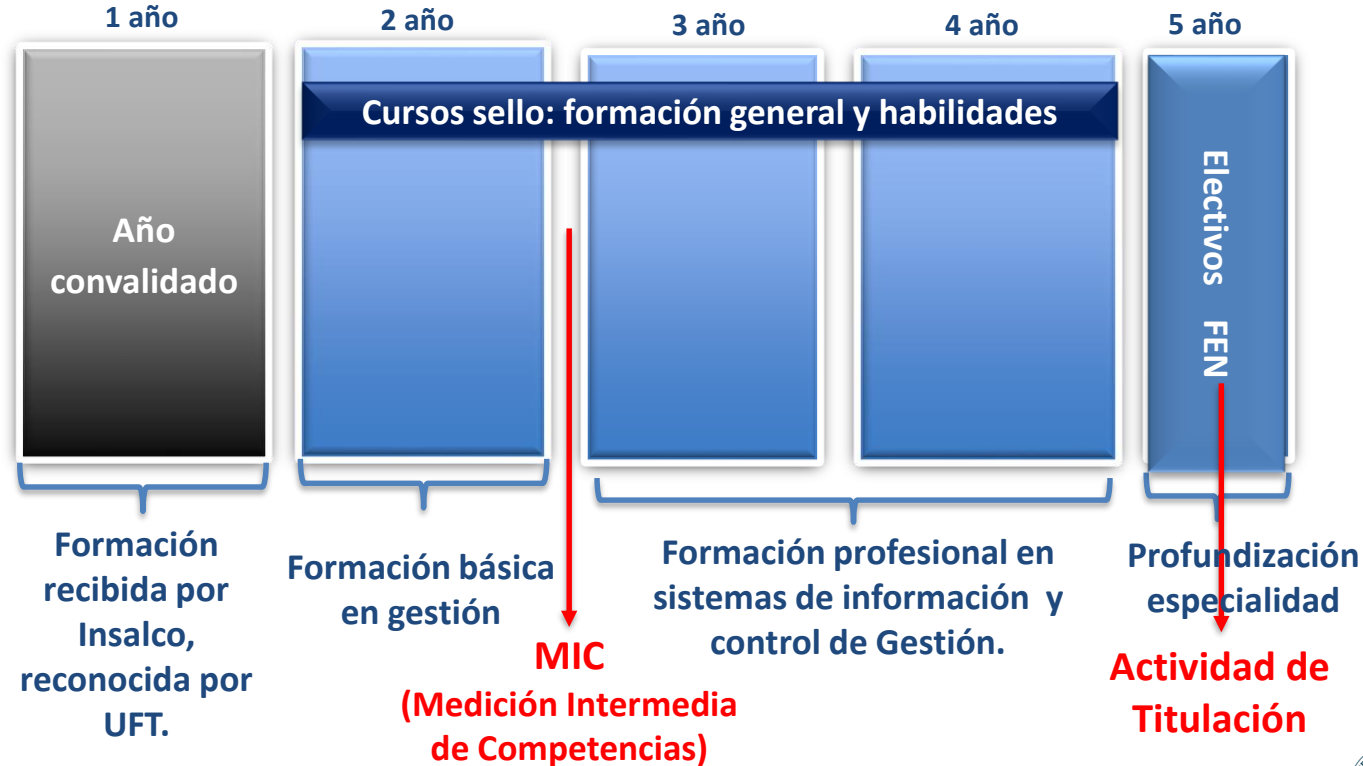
1 año

2 año

3 año

4 año

5 año

Cursos sello: formación general y habilidades

Año convalidado

Electivos FEN

Formación recibida por Insalco, reconocida por UFT.

Formación básica en gestión

MIC (Medición Intermedia de Competencias)

Formación profesional en sistemas de información y control de Gestión.

Profundización especialidad

Actividad de Titulación